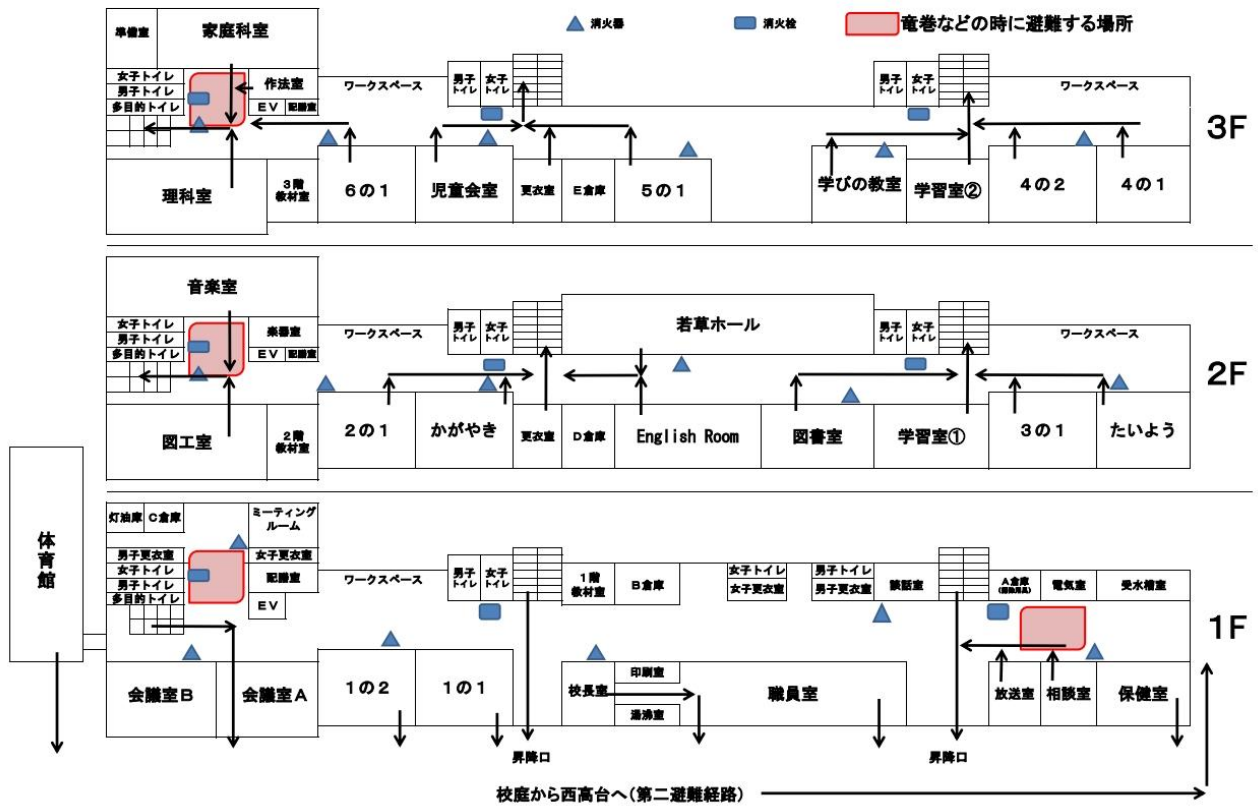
消火器　消火栓　竜巻などの時に避難する場所

準備室　家庭科室
女子トイレ
男子トイレ
多目的トイレ
作法室
EV　記録室
ワークスペース
男子トイレ　女子トイレ
男子トイレ　女子トイレ
ワークスペース
3F
理科室　3階教材室　6の1　児童会室　更衣室　E倉庫　5の1　学びの教室　学習室②　4の2　4の1

音楽室
女子トイレ
男子トイレ
多目的トイレ
楽器室
EV　記録室
ワークスペース
男子トイレ　女子トイレ
若草ホール
男子トイレ　女子トイレ
ワークスペース
2F
図工室　2階教材室　2の1　かがやき　更衣室　D倉庫　English Room　図書室　学習室①　3の1　たいよう

体育館
灯油庫　C倉庫
ミーティングルーム
男子更衣室
女子トイレ
男子トイレ
多目的トイレ
女子更衣室
記録室
EV
ワークスペース
男子トイレ　女子トイレ
1階教材室　B倉庫
女子トイレ
女子更衣室
男子トイレ
男子更衣室
談話室
A倉庫
電気室　受水槽室
1F
会議室B　会議室A　1の2　1の1　校長室　印刷室　湯沸室　職員室　放送室　相談室　保健室
昇降口　昇降口
校庭から西高台へ（第二避難経路）